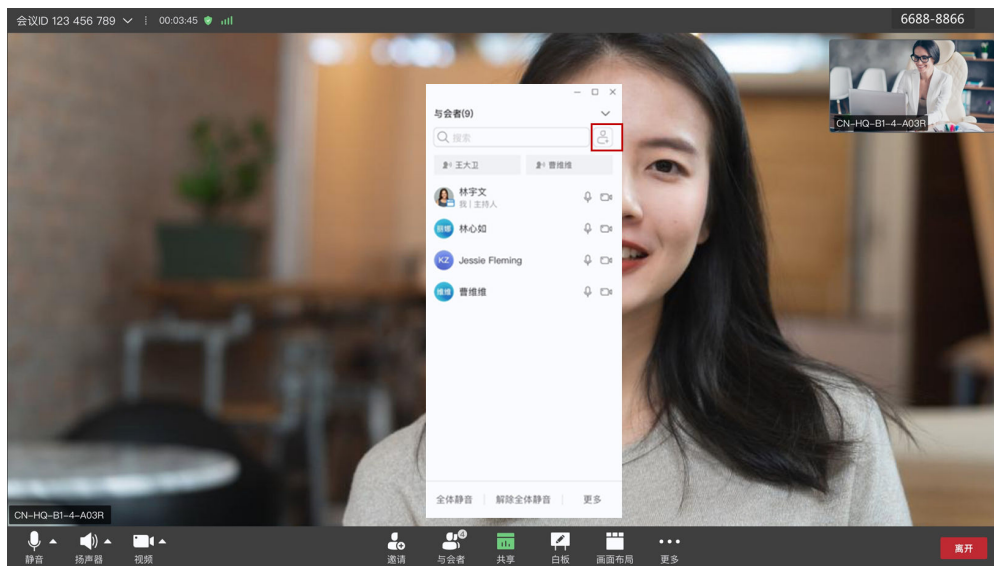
会议ID 123 456 789 00:03:45

6688-8866

CN-HQ-B1-4-A03R

与会者(9)

搜索

王大卫 曹维维

林宇文
我 | 主持人

心如 林心如

KZ Jessie Fleming

维维 曹维维

全体静音 解除全体静音 更多

CN-HQ-B1-4-A03R

静音 扬声器 视频 邀请 与会者 共享 白板 画面布局 更多 离开